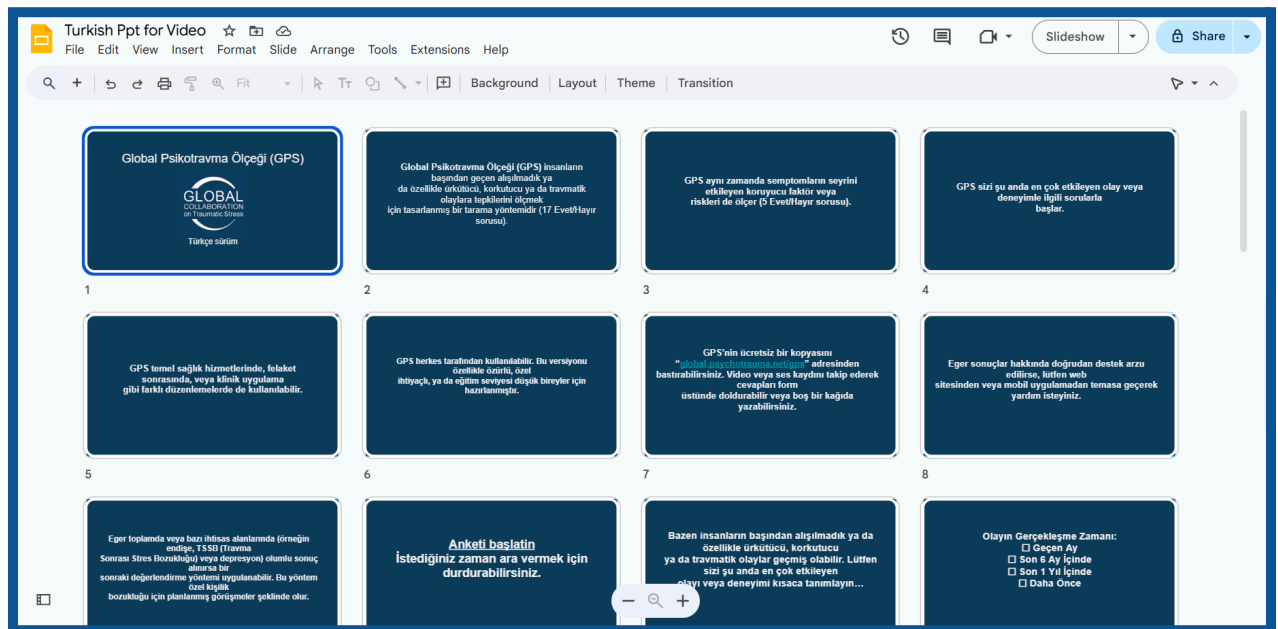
Turkish Ppt for Video
File Edit View Insert Format Slide Arrange Tools Extensions Help
Slideshow
Share
Fit
Background Layout Theme Transition

Global Psikotravma Ölçeği (GPS)
GLOBAL COLLABORATION on Traumatic Stress
Türkçe sürüm
1

Global Psikotravma Ölçeği (GPS) insanların başından geçen alışılmadık ya da özellikle ürkütücü, korkutucu ya da travmatik olaylara tepkilerini ölçmek için tasarlanmış bir tarama yöntemidir (17 Evet/Hayır sorusu).
2

GPS aynı zamanda semptomların seyrini etkileyen koruyucu faktör veya riskleri de ölçer (5 Evet/Hayır sorusu).
3

GPS sizi şu anda en çok etkileyen olay veya deneyimle ilgili sorularla başlar.
4

GPS temel sağlık hizmetlerinde, felaket sonrasında, veya klinik uygulama gibi farklı düzenlemelerde de kullanılabilir.
5

GPS herkes tarafından kullanılabilir. Bu versiyonu özellikle özürlü, özel ihtiyaçlı, ya da eğitim seviyesi düşük bireyler için hazırlanmıştır.
6

GPS'nin ücretsiz bir kopyasını "global.psychotrauma.net/gps" adresinden bastırabilirsiniz. Video veya ses kaydını takip ederek cevapları form üstünde doldurabilir veya boş bir kağıda yazabilirsiniz.
7

Eger sonuçlar hakkında doğrudan destek arzu edilirse, lütfen web sitesinden veya mobil uygulamadan temasa geçerek yardım isteyiniz.
8

Eger toplamda veya bazı ihtisas alanlarında (örneğin endişe, TSSB (Travma Sonrası Stres Bozukluğu) veya depresyon) olumlu sonuç alınırsa bir sonraki değerlendirme yöntemi uygulanabilir. Bu yöntem özel kişilik bozukluğu için planlanmış görüşmeler şeklinde olur.

Anketi başlatin
İstediğiniz zaman ara vermek için durdurabilirsiniz.

Bazen insanların başından alışılmadık ya da özellikle ürkütücü, korkutucu ya da travmatik olaylar geçmiş olabilir. Lütfen sizi şu anda en çok etkileyen olayı veya deneyimi kısaca tanımlayın...

Olayın Gerçekleşme Zamanı:
☐ Geçen Ay
☐ Son 6 Ay İçinde
☐ Son 1 Yıl İçinde
☐ Daha Önce